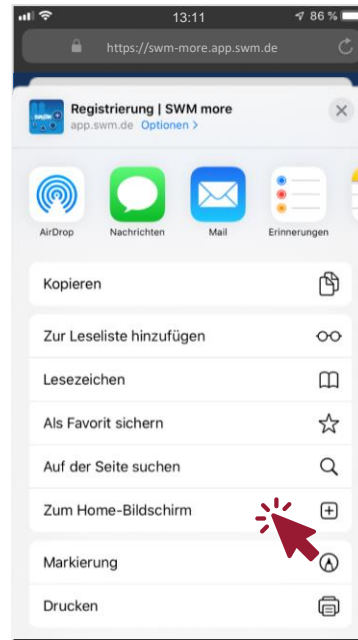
13:11
86 %
https://swm-more.app.swm.de

Registrierung | SWM more
app.swm.de Optionen >

AirDrop
Nachrichten
Mail
Erinnerungen

Kopieren

Zur Leseliste hinzufügen
Lesezeichen
Als Favorit sichern
Auf der Seite suchen
Zum Home-Bildschirm

Markierung
Drucken